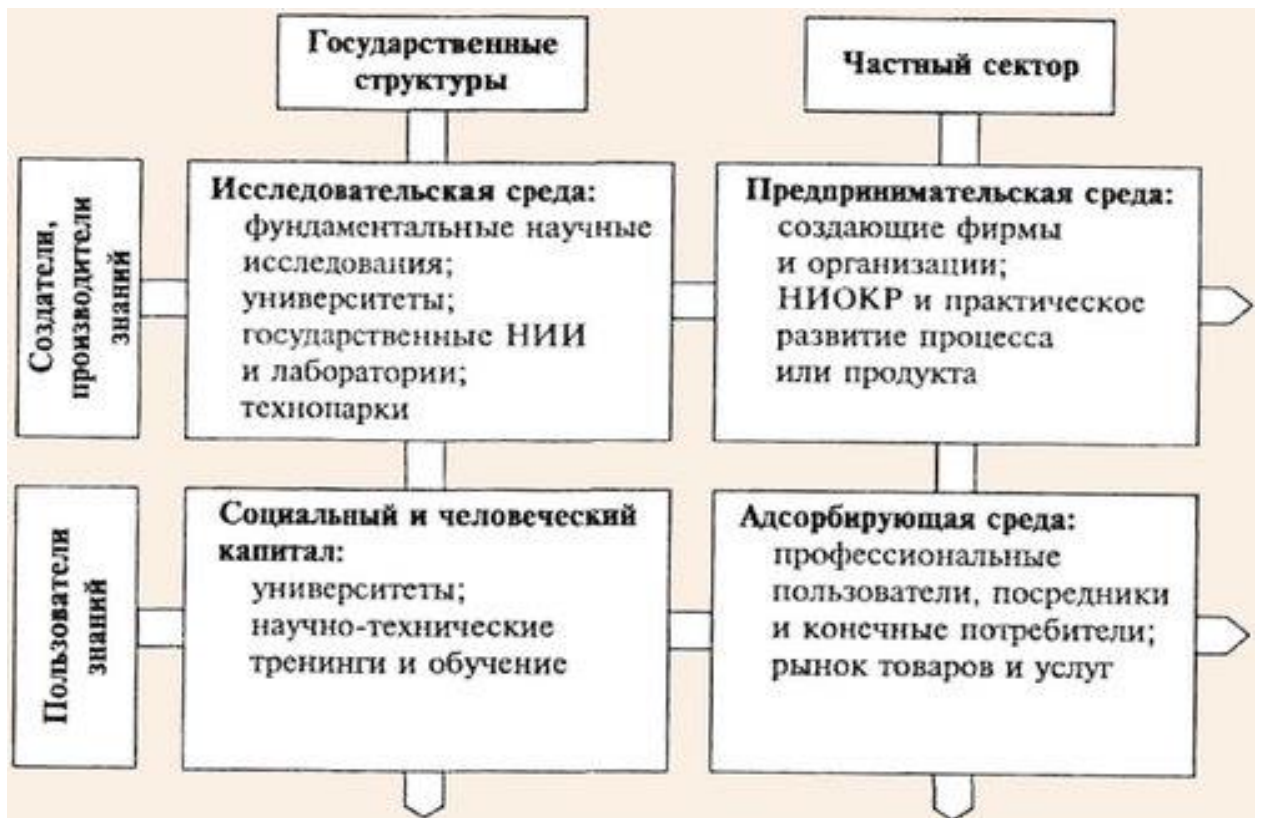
Государственные структуры

Частный сектор

Создатели, производители знаний

Исследовательская среда:
фундаментальные научные исследования;
университеты;
государственные НИИ и лаборатории;
технопарки

Предпринимательская среда:
создающие фирмы и организации;
НИОКР и практическое развитие процесса или продукта

Пользователи знаний

Социальный и человеческий капитал:
университеты;
научно-технические тренинги и обучение

Адсорбирующая среда:
профессиональные пользователи, посредники и конечные потребители;
рынок товаров и услуг